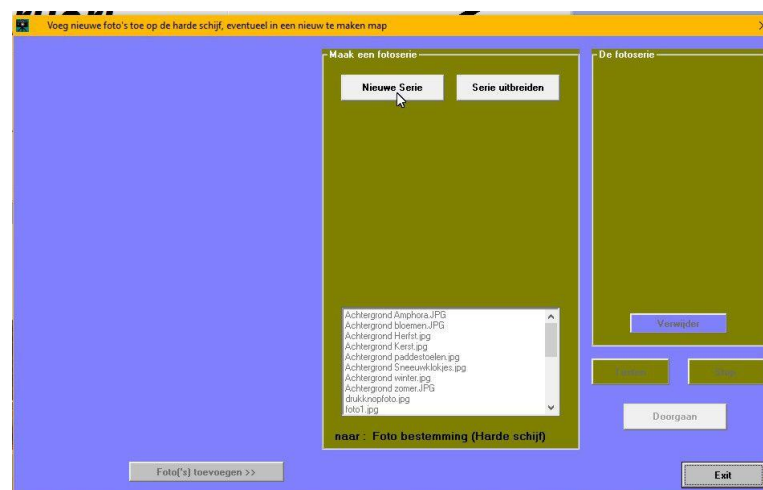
Voeg nieuwe foto's toe op de harde schijf, eventueel in een nieuw te maken map

Maak een fotoserie

Nieuwe Serie

Serie uitbreiden

Achtergrond Amphora.JPG
Achtergrond bloemen.JPG
Achtergrond Herfst.jpg
Achtergrond Kerst.jpg
Achtergrond paddestoelen.jpg
Achtergrond Sneeuwklokjes.jpg
Achtergrond winter.jpg
Achtergrond zomer.JPG
drukknopfoto.jpg
foto1.jpg

naar : Foto bestemming (Harde schijf)

De fotoserie

Verwijder

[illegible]

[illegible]

Doorgaan

Foto('s) toevoegen >>

Exit